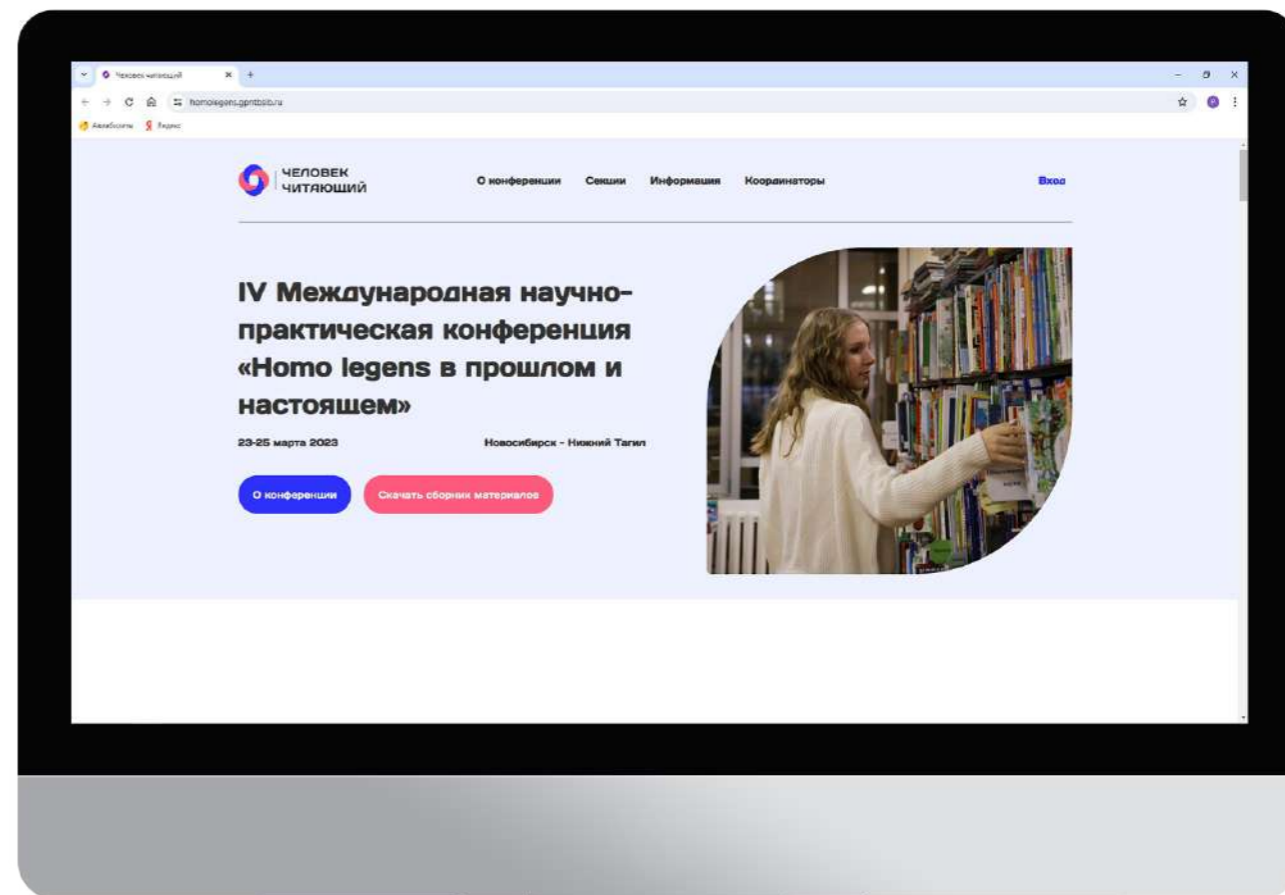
Человек читающий

homolegens.gpntbsib.ru

Авиабилеты Яндекс

ЧЕЛОВЕК ЧИТАЮЩИЙ

О конференции Секции Информация Координаторы

Вход

IV Международная научно-практическая конференция «Homo legens в прошлом и настоящем»

23-25 марта 2023

Новосибирск - Нижний Тагил

О конференции

Скачать сборник материалов